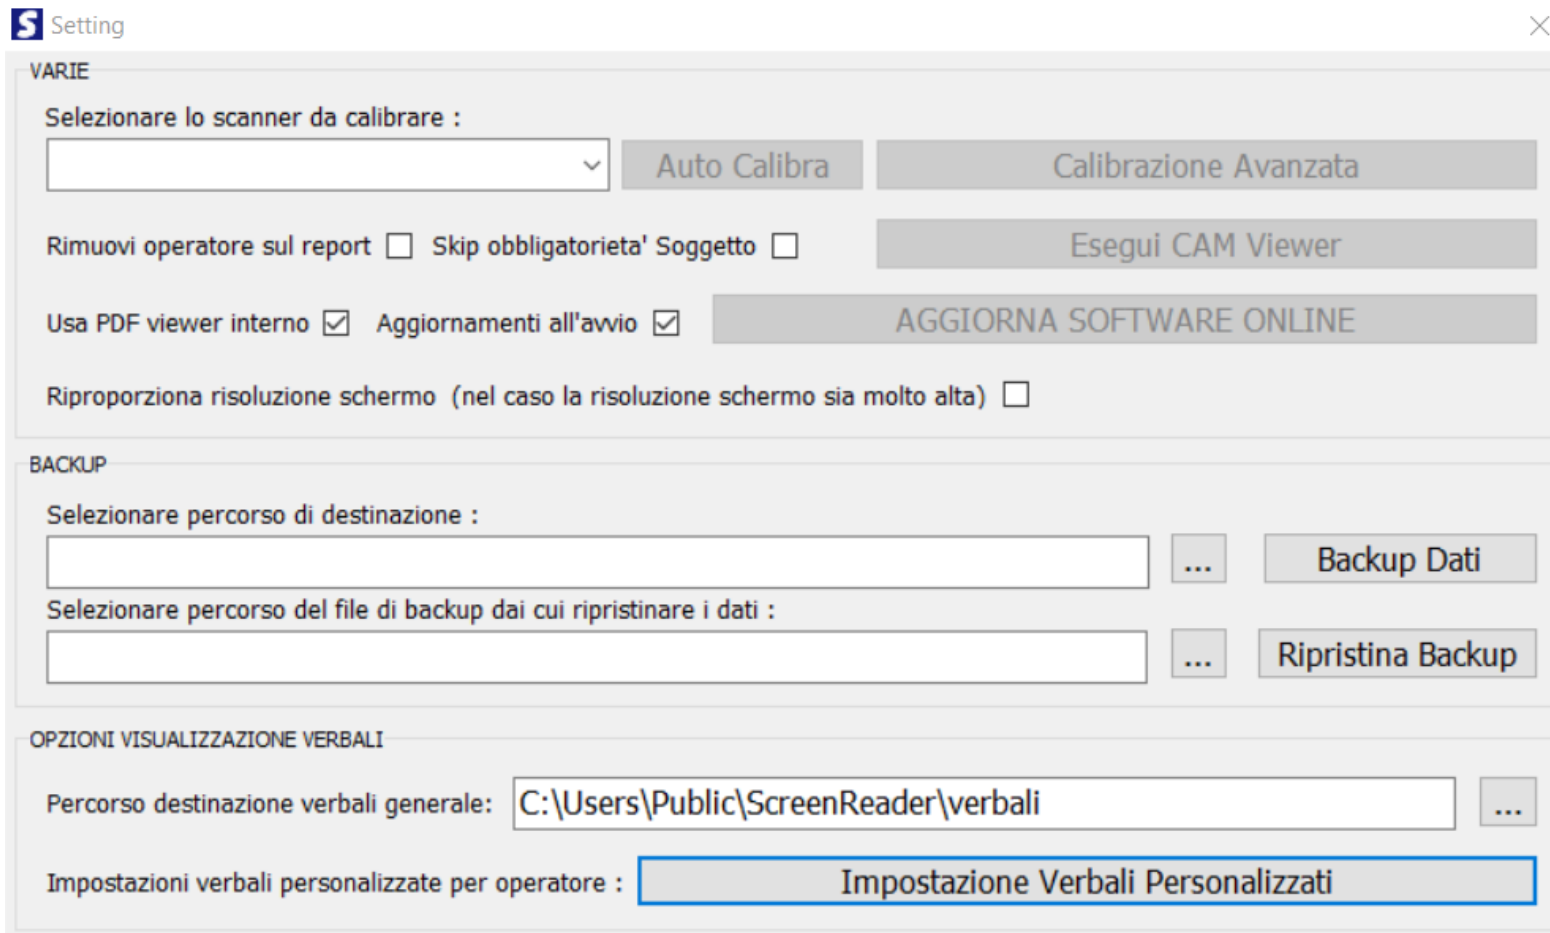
Setting

VARIE

Selezionare lo scanner da calibrare :

Auto Calibra

Calibrazione Avanzata

Rimuovi operatore sul report ☐ Skip obbligatorieta' Soggetto ☐

Esegui CAM Viewer

Usa PDF viewer interno ☑ Aggiornamenti all'avvio ☑

AGGIORNA SOFTWARE ONLINE

Riproporziona risoluzione schermo (nel caso la risoluzione schermo sia molto alta) ☐

BACKUP

Selezionare percorso di destinazione :

...

Backup Dati

Selezionare percorso del file di backup dai cui ripristinare i dati :

...

Ripristina Backup

OPZIONI VISUALIZZAZIONE VERBALI

Percorso destinazione verbali generale: C:\Users\Public\ScreenReader\verbali

...

Impostazioni verbali personalizzate per operatore :

Impostazione Verbali Personalizzati